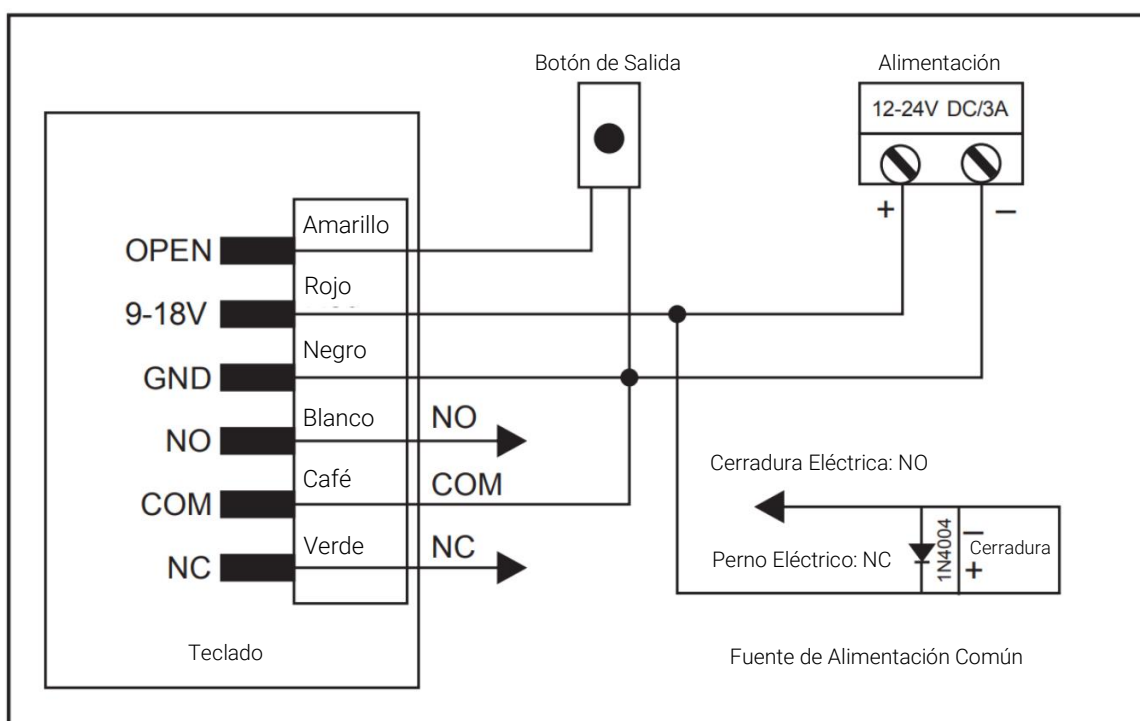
Botón de Salida

Alimentación

12-24V DC/3A

+

–

OPEN

Amarillo

9-18V

Rojo

GND

Negro

NO

Blanco

NO

COM

Café

COM

NC

Verde

NC

Cerradura Eléctrica: NO

Perno Eléctrico: NC

1N4004

–

Cerradura

+

Teclado

Fuente de Alimentación Común